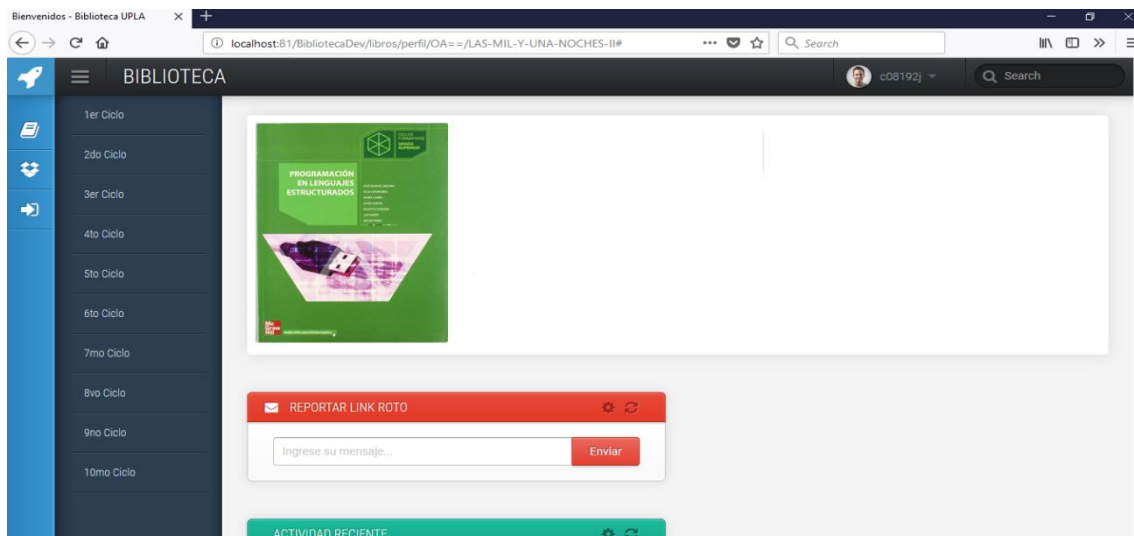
Bienvenidos - Biblioteca UPLA ×

localhost:81/BibliotecaDev/libros/perfil/OA==/LAS-MIL-Y-UNA-NOCHES-II#

Search

BIBLIOTECA

c08192j

Search

1er Ciclo

2do Ciclo

3er Ciclo

4to Ciclo

5to Ciclo

6to Ciclo

7mo Ciclo

8vo Ciclo

9no Ciclo

10mo Ciclo

PROGRAMACIÓN EN LENGUAJES ESTRUCTURADOS

REPORTAR LINK ROTO

Ingrese su mensaje...

Enviar

ACTIVIDAD RECIENTE